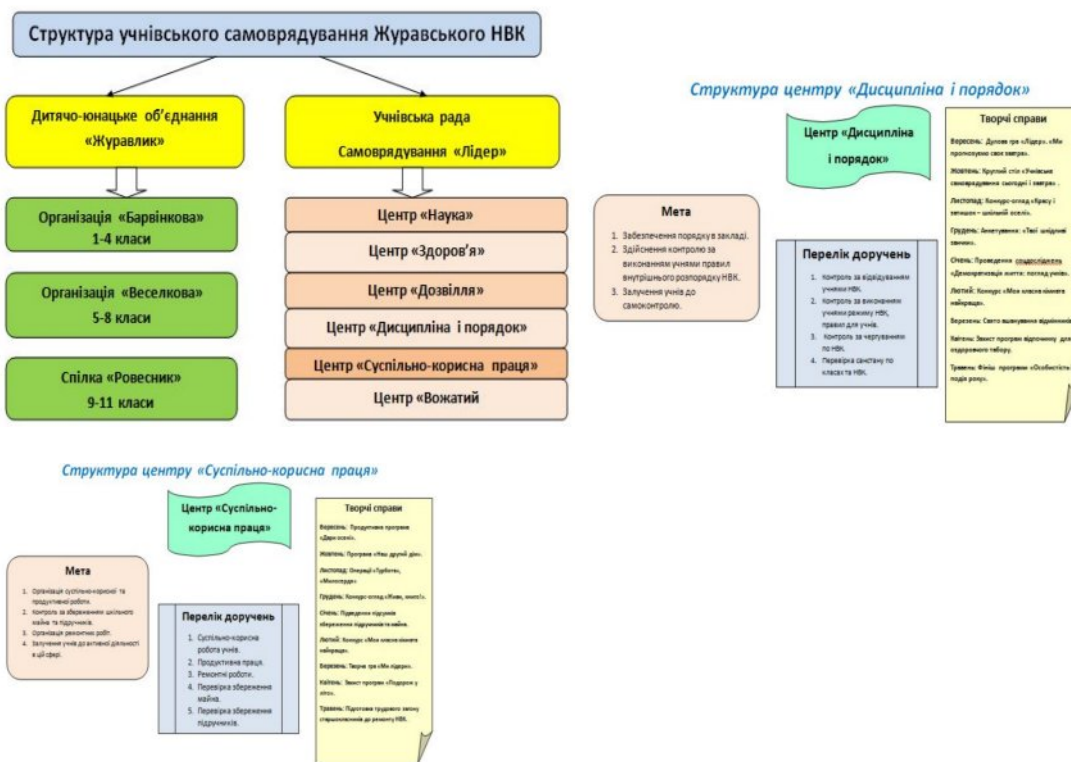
Структура учнівського самоврядування Журавського НВК

Дитячо-юнацьке об'єднання «Журавлик»

Учнівська рада Самоврядування «Лідер»

Організація «Барвінкова» 1-4 класи

Організація «Веселкова» 5-8 класи

Спілка «Ровесник» 9-11 класи

Центр «Наука»

Центр «Здоров'я»

Центр «Дозвілля»

Центр «Дисципліна і порядок»

Центр «Суспільно-корисна праця»

Центр «Вожатий

Структура центру «Дисципліна і порядок»

Центр «Дисципліна і порядок»

Мета

1. Забезпечення порядку в закладі.
2. Здійснення контролю за виконанням учнями правил внутрішнього розпорядку НВК.
3. Залучення учнів до самоконтролю.

Перелік доручень

1. Контроль за відвідуванням учнями НВК.
2. Контроль за виконанням учнями режиму НВК, правил для учнів.
3. Контроль за чергуванням по НВК.
4. Перевірка санстану по класах та НВК.

Творчі справи

Вересень: Ділова гра «Лідер». «Ми прогнозуємо своє завтра».

Жовтень: Круглий стіл «Учнівське самоврядування сьогодні і завтра».

Листопад: Конкурс-огляд «Красу і затишок – шкільній оселі».

Грудень: Анкетування: «Твої шкільні звички».

Січень: Проведення соцопитування «Демократизація життя: погляд учнів».

Лютий: Конкурс «Моя класна кімната найкраща».

Березень: Свято вшанування відмінників

Квітень: Захист програм відпочинку для оздоровчого табору.

Травень: Фініш програми «Особистість події року».

Структура центру «Суспільно-корисна праця»

Центр «Суспільно-корисна праця»

Мета

1. Організація суспільно-корисної та продуктивної роботи.
2. Контроль за збереженням шкільного майна та підручників.
3. Організація ремонтних робіт.
4. Залучення учнів до активної діяльності в цій сфері.

Перелік доручень

1. Суспільно-корисна робота учнів.
2. Продуктивна праця.
3. Ремонтні роботи.
4. Перевірка збереження майна.
5. Перевірка збереження підручників.

Творчі справи

Вересень: Продуктивна програма «Дари осені».

Жовтень: Програма «Наш другий дім».

Листопад: Операції «Турбота», «Милосердя».

Грудень: Конкурс-огляд «Живи, книго!».

Січень: Підведення підсумків збереження підручників та майна.

Лютий: Конкурс «Моя класна кімната найкраща».

Березень: Творча гра «Ми лідери».

Квітень: Захист програм «Подорож у літо».

Травень: Підготовка трудового загону старшокласників до ремонту НВК.